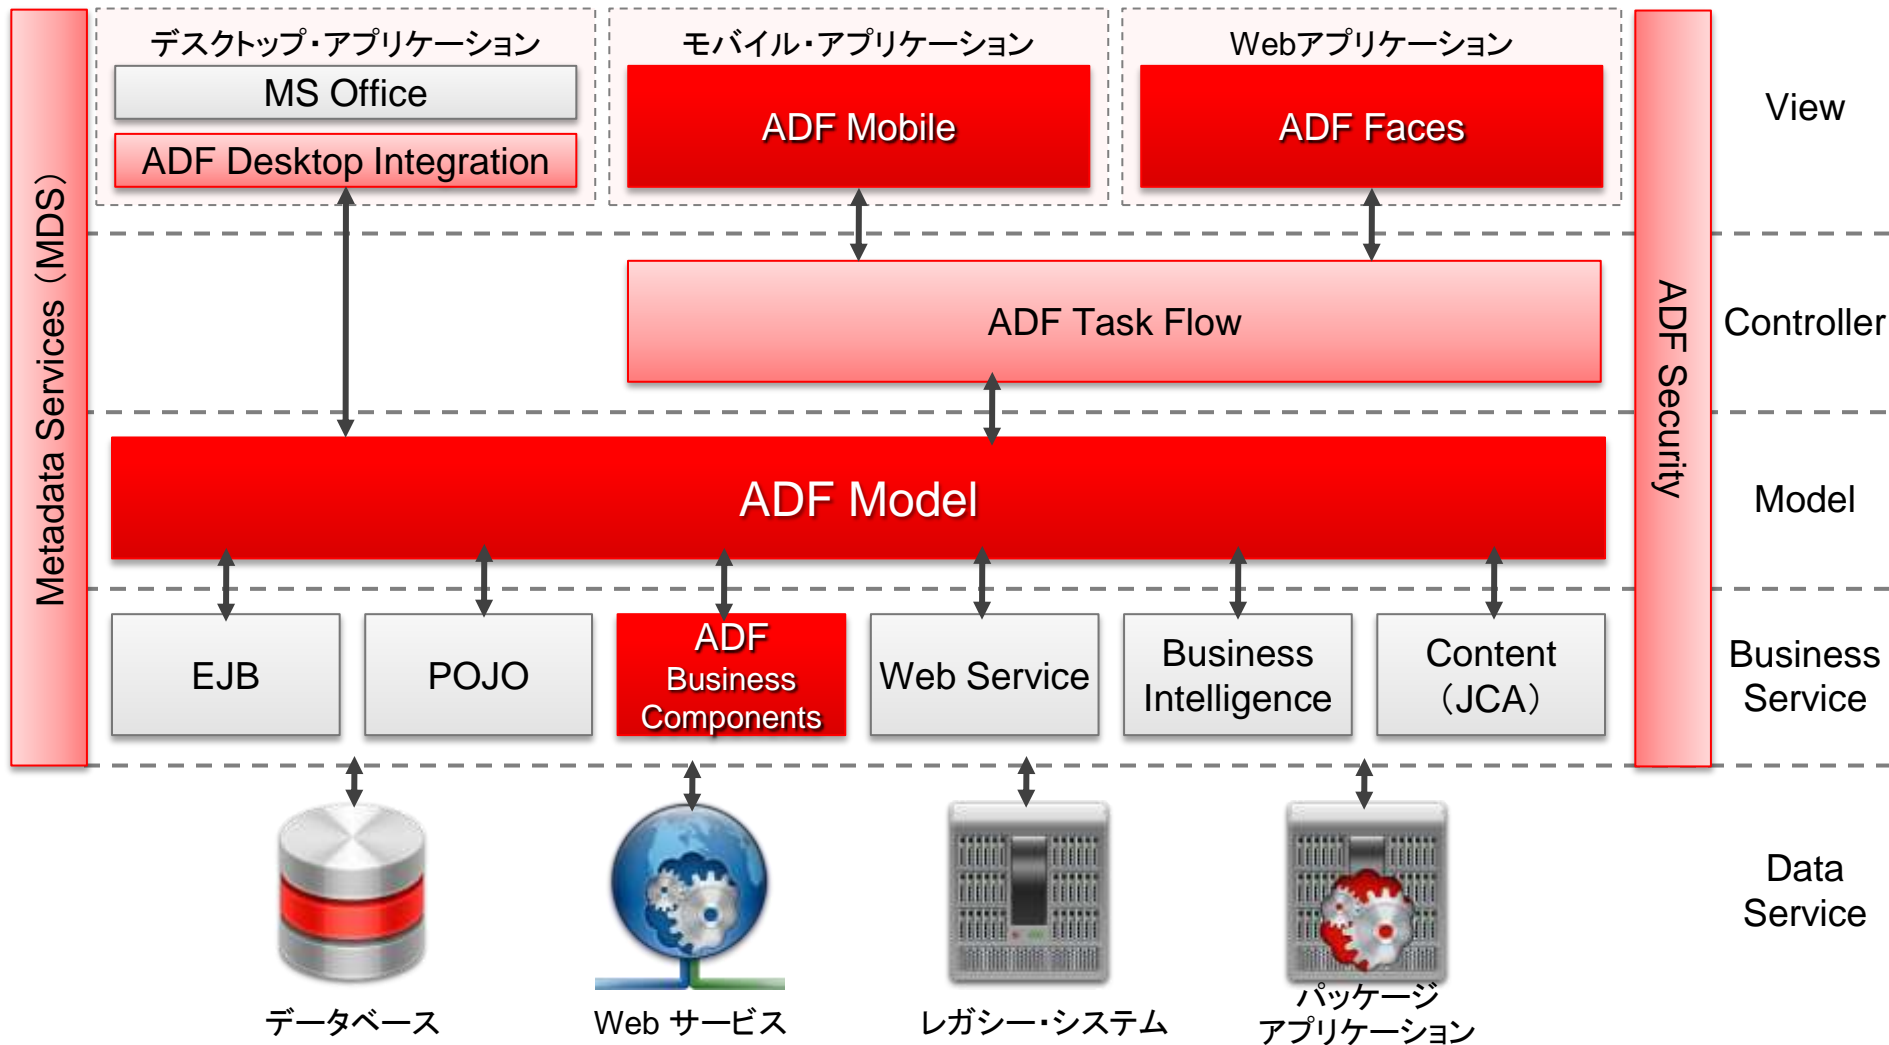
Metadata Services（MDS）

デスクトップ・アプリケーション
MS Office
ADF Desktop Integration

モバイル・アプリケーション
ADF Mobile

Webアプリケーション
ADF Faces

View

ADF Task Flow

Controller

ADF Model

Model

ADF Security

EJB

POJO

ADF Business Components

Web Service

Business Intelligence

Content（JCA）

Business Service

データベース

Web サービス

レガシー・システム

パッケージ アプリケーション

Data Service